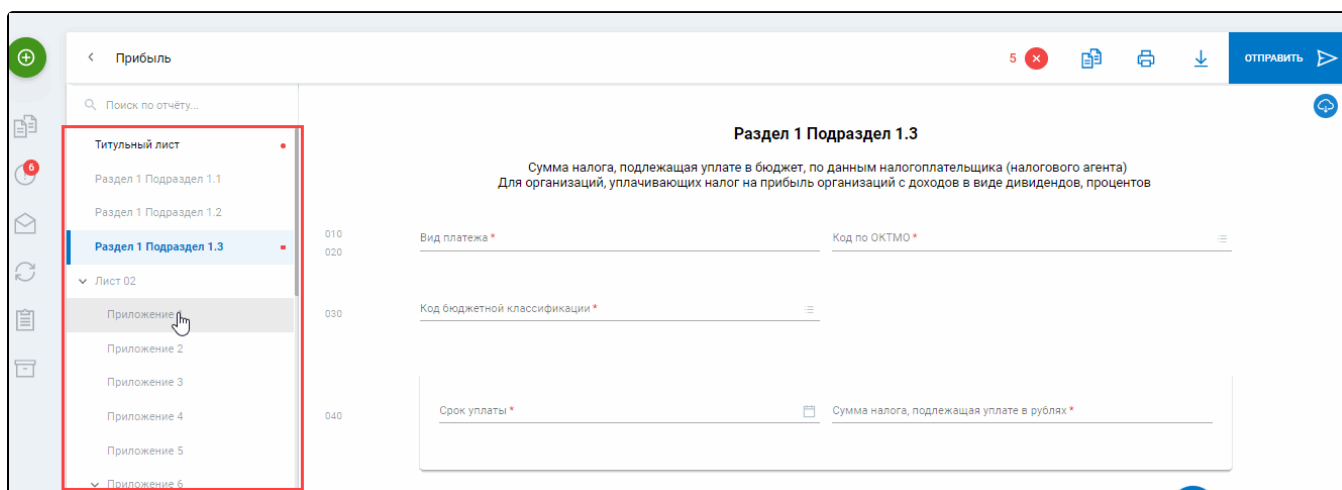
Прибыль

5

ОТПРАВИТЬ

Поиск по отчёту...

Титульный лист

Раздел 1 Подраздел 1.1

Раздел 1 Подраздел 1.2

Раздел 1 Подраздел 1.3

Лист 02

Приложение

Приложение 2

Приложение 3

Приложение 4

Приложение 5

Приложение 6

6

Раздел 1 Подраздел 1.3

Сумма налога, подлежащая уплате в бюджет, по данным налогоплательщика (налогового агента)
Для организаций, уплачивающих налог на прибыль организаций с доходов в виде дивидендов, процентов

010
020

Вид платежа *

Код по ОКТМО *

030

Код бюджетной классификации *

040

Срок уплаты *

Сумма налога, подлежащая уплате в рублях *